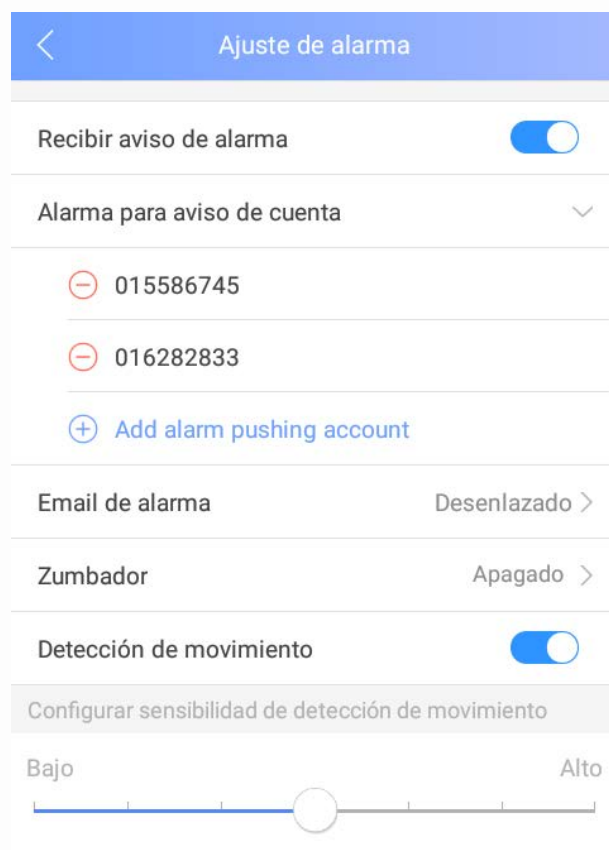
Ajuste de alarma

Recibir aviso de alarma

Alarma para aviso de cuenta

015586745

016282833

Add alarm pushing account

Email de alarma
Desenlazado

Zumbador
Apagado

Detección de movimiento

Configurar sensibilidad de detección de movimiento

Bajo
Alto